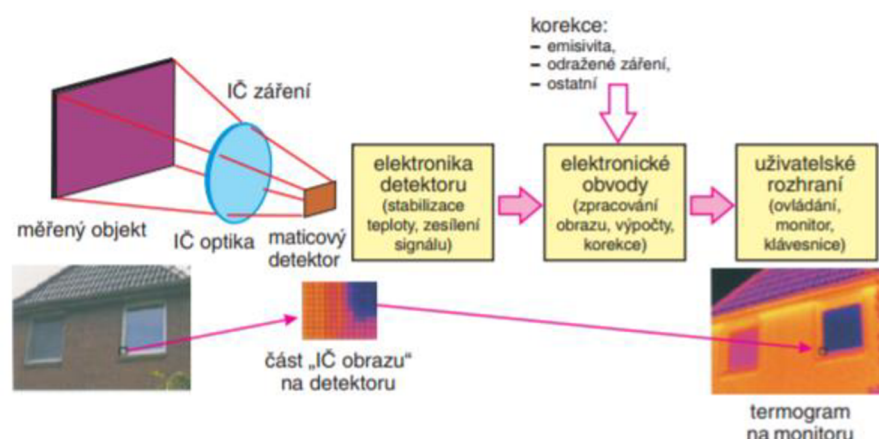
korekce:
– emisivita,
– odražené záření,
– ostatní

IČ záření

měřený objekt

IČ optika

maticový detektor

elektronika detektoru
(stabilizace teploty, zesílení signálu)

elektronické obvody
(zpracování obrazu, výpočty, korekce)

uživatelské rozhraní
(ovládání, monitor, klávesnice)

část „IČ obrazu“ na detektoru

termogram na monitoru